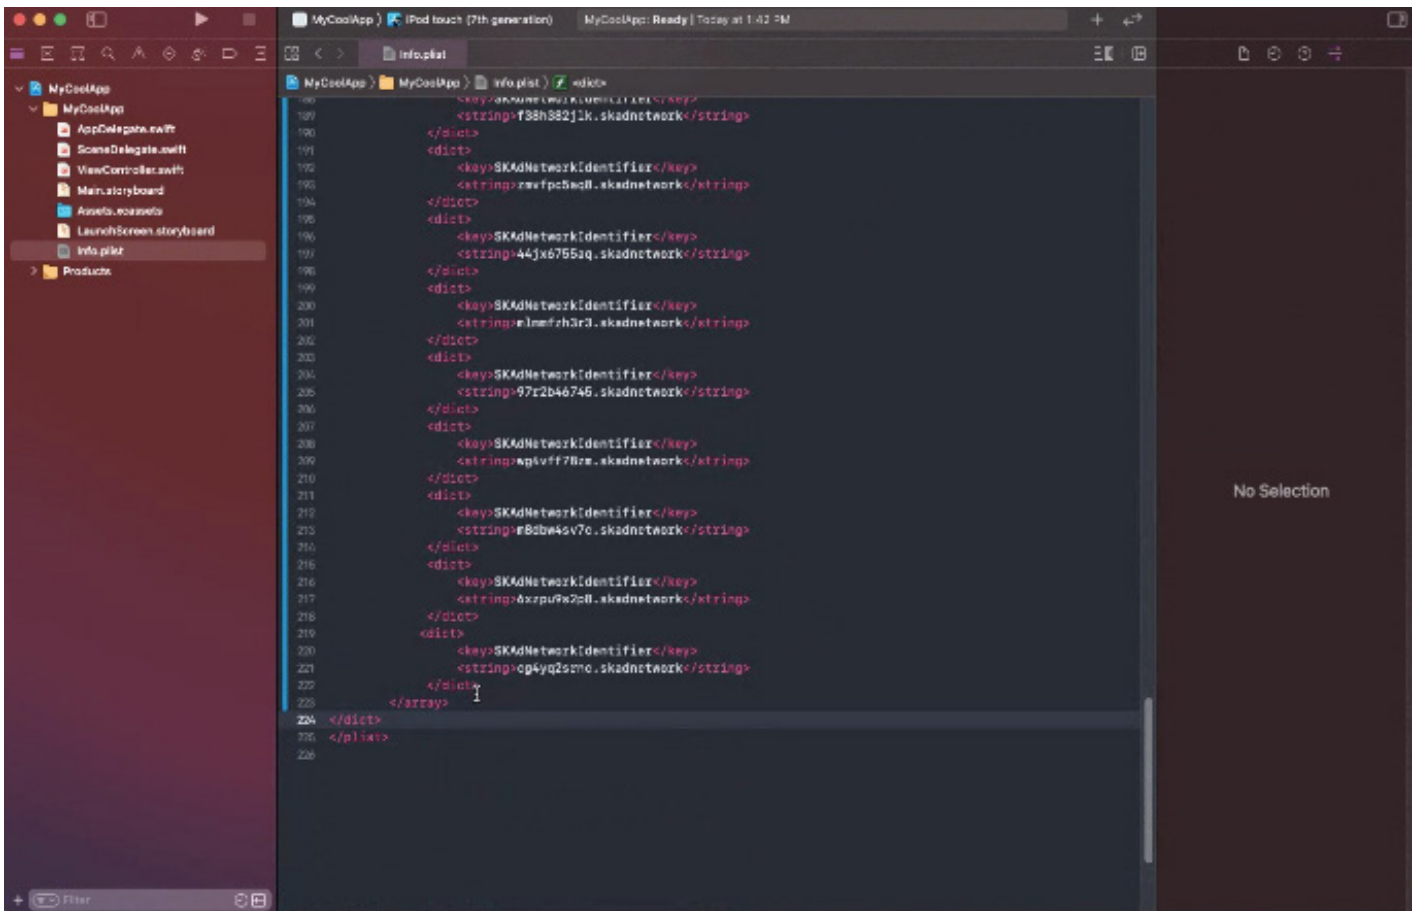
MyCoolApp 〉 iPod touch (7th generation)    MyCoolApp: Ready | Today at 1:42 PM

Info.plist

MyCoolApp 〉 MyCoolApp 〉 Info.plist 〉 <dict>

MyCoolApp
MyCoolApp
AppDelegate.swift
SceneDelegate.swift
ViewController.swift
Main.storyboard
Assets.xcassets
LaunchScreen.storyboard
Info.plist
Products

189 <string>f38h382jlk.skadnetwork</string>
190 </dict>
191 <dict>
192 <key>SKAdNetworkIdentifier</key>
193 <string>zmvfpc5aq8.skadnetwork</string>
194 </dict>
195 <dict>
196 <key>SKAdNetworkIdentifier</key>
197 <string>44jx6755aq.skadnetwork</string>
198 </dict>
199 <dict>
200 <key>SKAdNetworkIdentifier</key>
201 <string>mlmmfzh3r3.skadnetwork</string>
202 </dict>
203 <dict>
204 <key>SKAdNetworkIdentifier</key>
205 <string>97r2b46745.skadnetwork</string>
206 </dict>
207 <dict>
208 <key>SKAdNetworkIdentifier</key>
209 <string>wg4vff78zm.skadnetwork</string>
210 </dict>
211 <dict>
212 <key>SKAdNetworkIdentifier</key>
213 <string>m8dbw4sv7c.skadnetwork</string>
214 </dict>
215 <dict>
216 <key>SKAdNetworkIdentifier</key>
217 <string>6xzpu9s2p8.skadnetwork</string>
218 </dict>
219 <dict>
220 <key>SKAdNetworkIdentifier</key>
221 <string>cg4yq2srnc.skadnetwork</string>
222 </dict>
223 </array>
224 </dict>
225 </plist>
226

No Selection

Filter